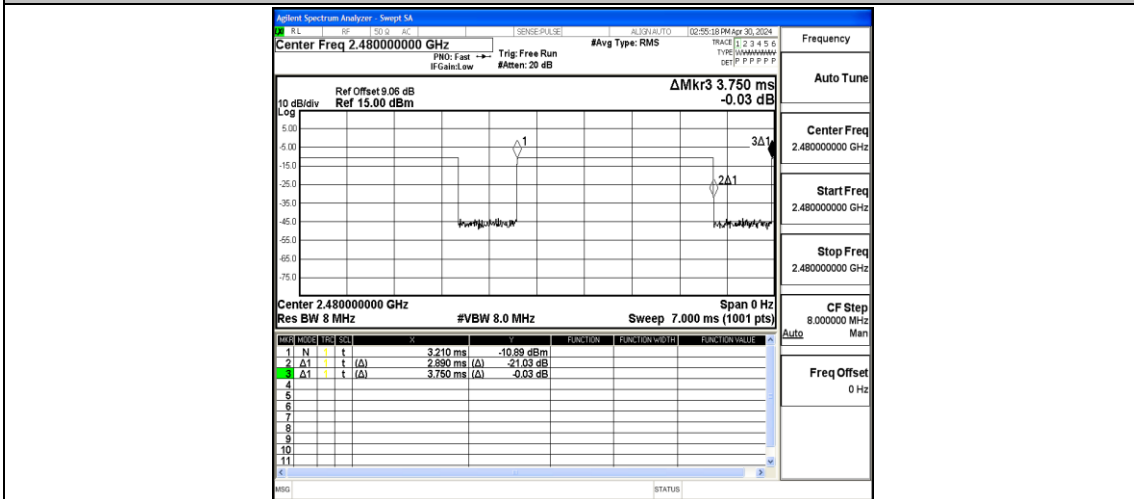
Agilent Spectrum Analyzer - Swept SA

RL RF 50 Ω AC SENSE:PULSE ALIGN AUTO 02:55:18 PM Apr 30, 2024

Center Freq 2.480000000 GHz

PNO: Fast IFGain:Low

Trig: Free Run #Atten: 20 dB

#Avg Type: RMS

TRACE 1 2 3 4 5 6 TYPE WWWWWW DET P P P P P P

Frequency

ΔMkr3 3.750 ms -0.03 dB

Ref Offset 9.06 dB 10 dB/div Ref 15.00 dBm Log

5.00 -5.00 -15.0 -25.0 -35.0 -45.0 -55.0 -65.0 -75.0

1 3Δ1 2Δ1

Center 2.480000000 GHz Res BW 8 MHz #VBW 8.0 MHz Span 0 Hz Sweep 7.000 ms (1001 pts)

| MKR | MODE | TRC | SCL | X | | Y | FUNCTION | FUNCTION WIDTH | FUNCTION VALUE |
|---|---|---|---|---|---|---|---|---|---|
| 1 | N | 1 | t | | 3.210 ms | -10.89 dBm | | | |
| 2 | Δ1 | 1 | t | (Δ) | 2.890 ms | (Δ) -21.03 dB | | | |
| 3 | Δ1 | 1 | t | (Δ) | 3.750 ms | (Δ) -0.03 dB | | | |
| 4 | | | | | | | | | |
| 5 | | | | | | | | | |
| 6 | | | | | | | | | |
| 7 | | | | | | | | | |
| 8 | | | | | | | | | |
| 9 | | | | | | | | | |
| 10 | | | | | | | | | |
| 11 | | | | | | | | | |

Auto Tune

Center Freq 2.480000000 GHz

Start Freq 2.480000000 GHz

Stop Freq 2.480000000 GHz

CF Step 8.000000 MHz Auto Man

Freq Offset 0 Hz

MSG STATUS